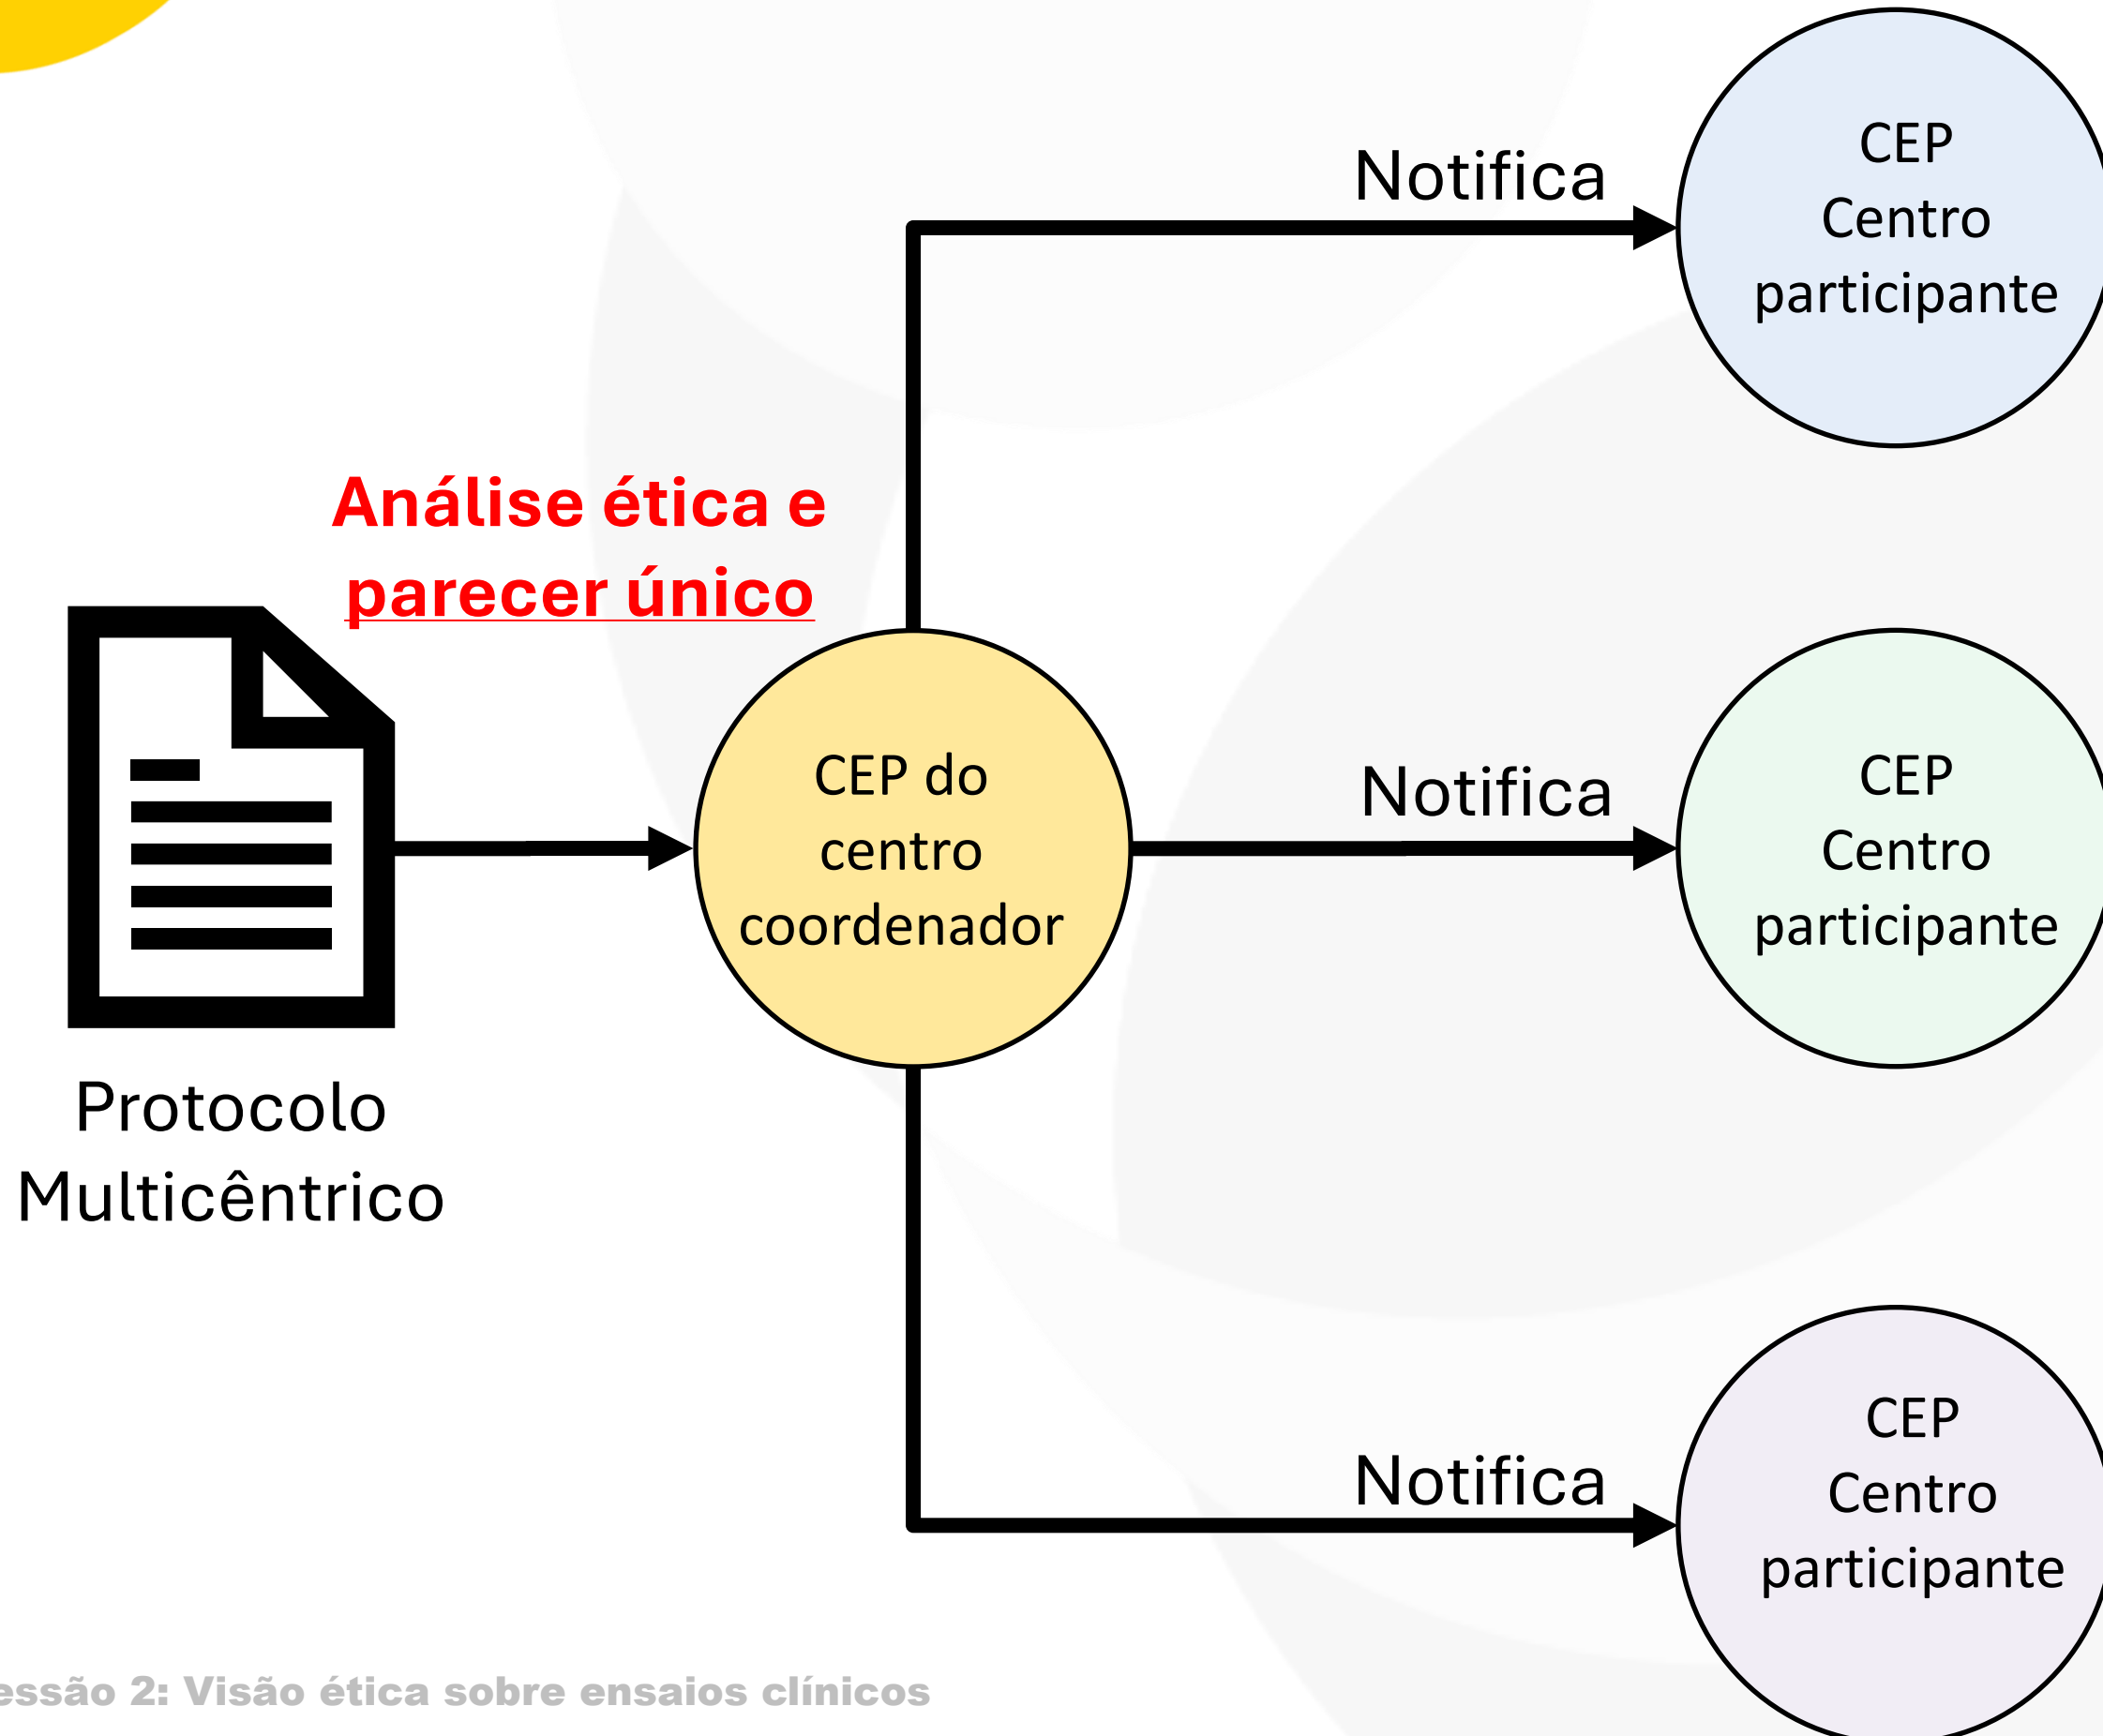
Análise ética e parecer único

Protocolo Multicêntrico

CEP do centro coordenador

Notifica

CEP Centro participante

Notifica

CEP Centro participante

Notifica

CEP Centro participante

essão 2: Visão ética sobre ensaios clínicos